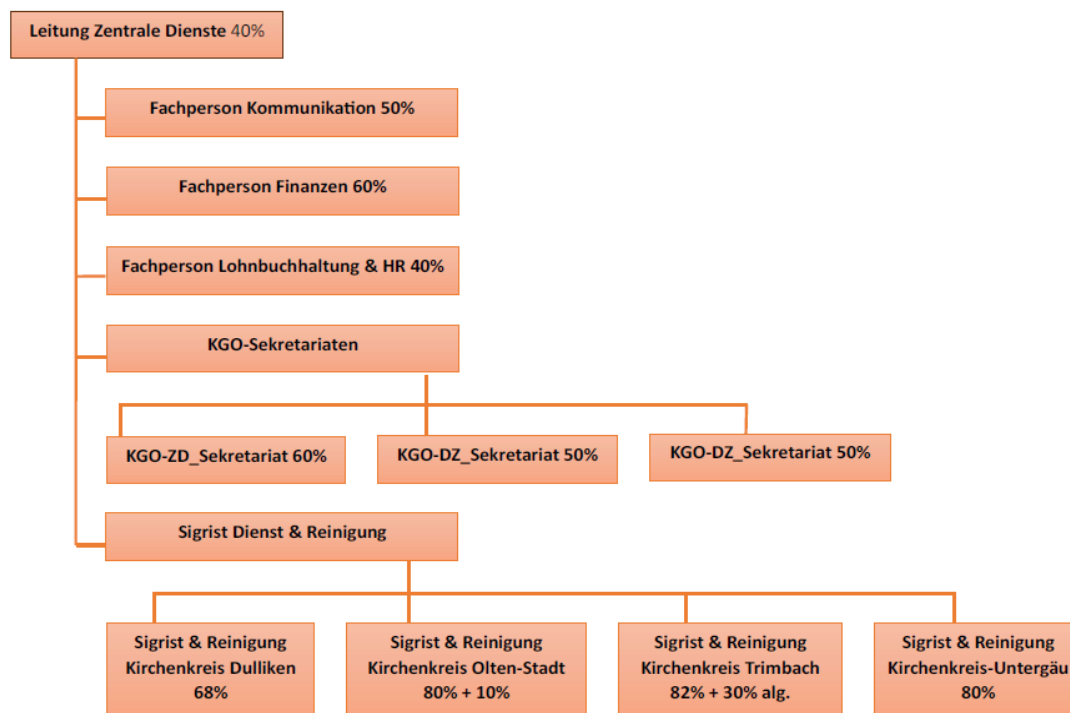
Leitung Zentrale Dienste 40%

Fachperson Kommunikation 50%

Fachperson Finanzen 60%

Fachperson Lohnbuchhaltung & HR 40%

KGO-Sekretariaten

KGO-ZD_Sekretariat 60%

KGO-DZ_Sekretariat 50%

KGO-DZ_Sekretariat 50%

Sigrist Dienst & Reinigung

Sigrist & Reinigung Kirchenkreis Dulliken 68%

Sigrist & Reinigung Kirchenkreis Olten-Stadt 80% + 10%

Sigrist & Reinigung Kirchenkreis Trimbach 82% + 30% alg.

Sigrist & Reinigung Kirchenkreis-Untergäu 80%